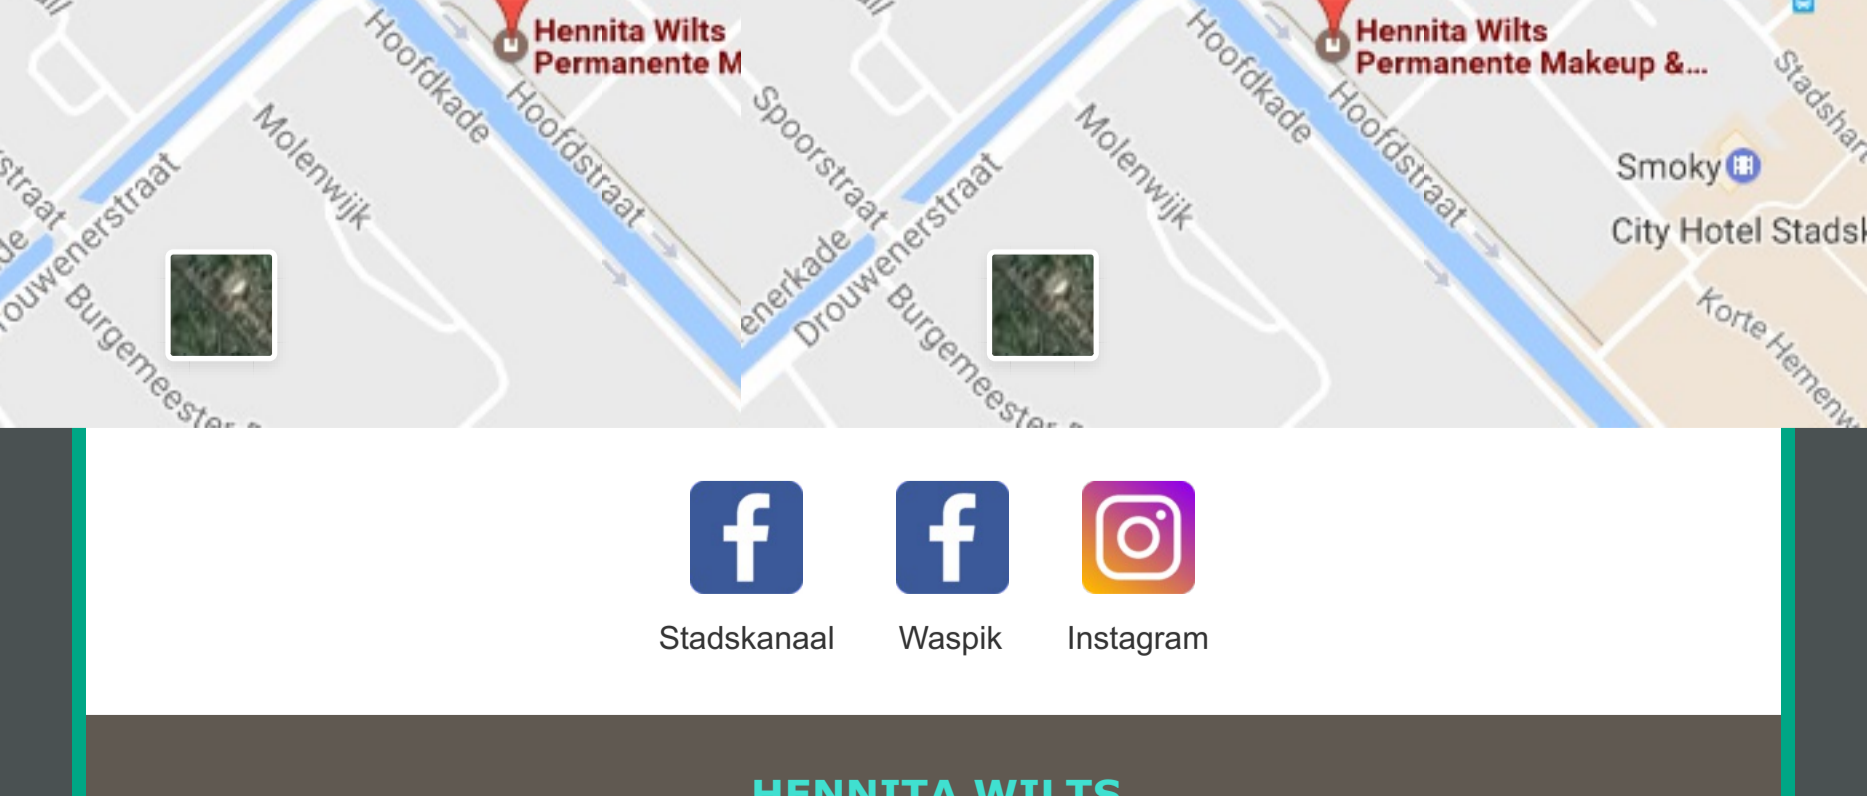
Hennita Wilts
Permanente M

Hoofdkade
Hoofdstraat
Molenwijk
Drouwenerstraat
Burgemeester

Hennita Wilts
Permanente Makeup &...

Spoorstraat
Hoofdkade
Hoofdstraat
Molenwijk
Drouwenerstraat
Burgemeester
Smoky
City Hotel Stads
Korte Hemenw

Stadskanaal
Waspik
Instagram

HENNITA WILTS